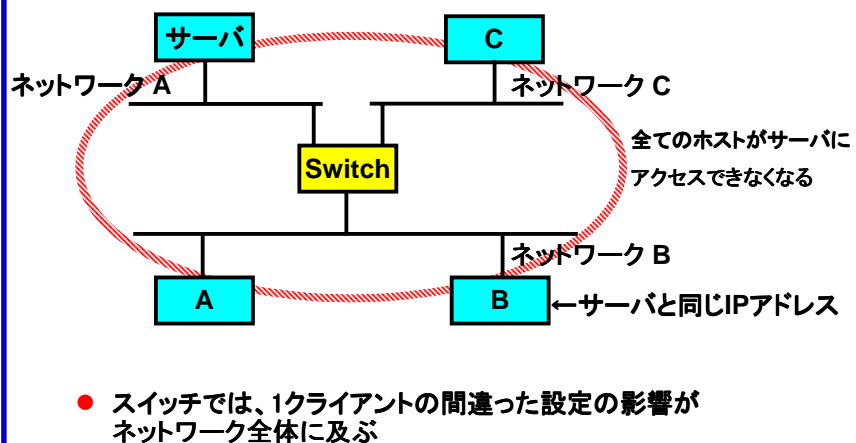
サーバ

C

ネットワーク A

ネットワーク C

全てのホストがサーバにアクセスできなくなる

Switch

ネットワーク B

A

B

←サーバと同じIPアドレス

● スイッチでは、1クライアントの間違った設定の影響がネットワーク全体に及ぶ